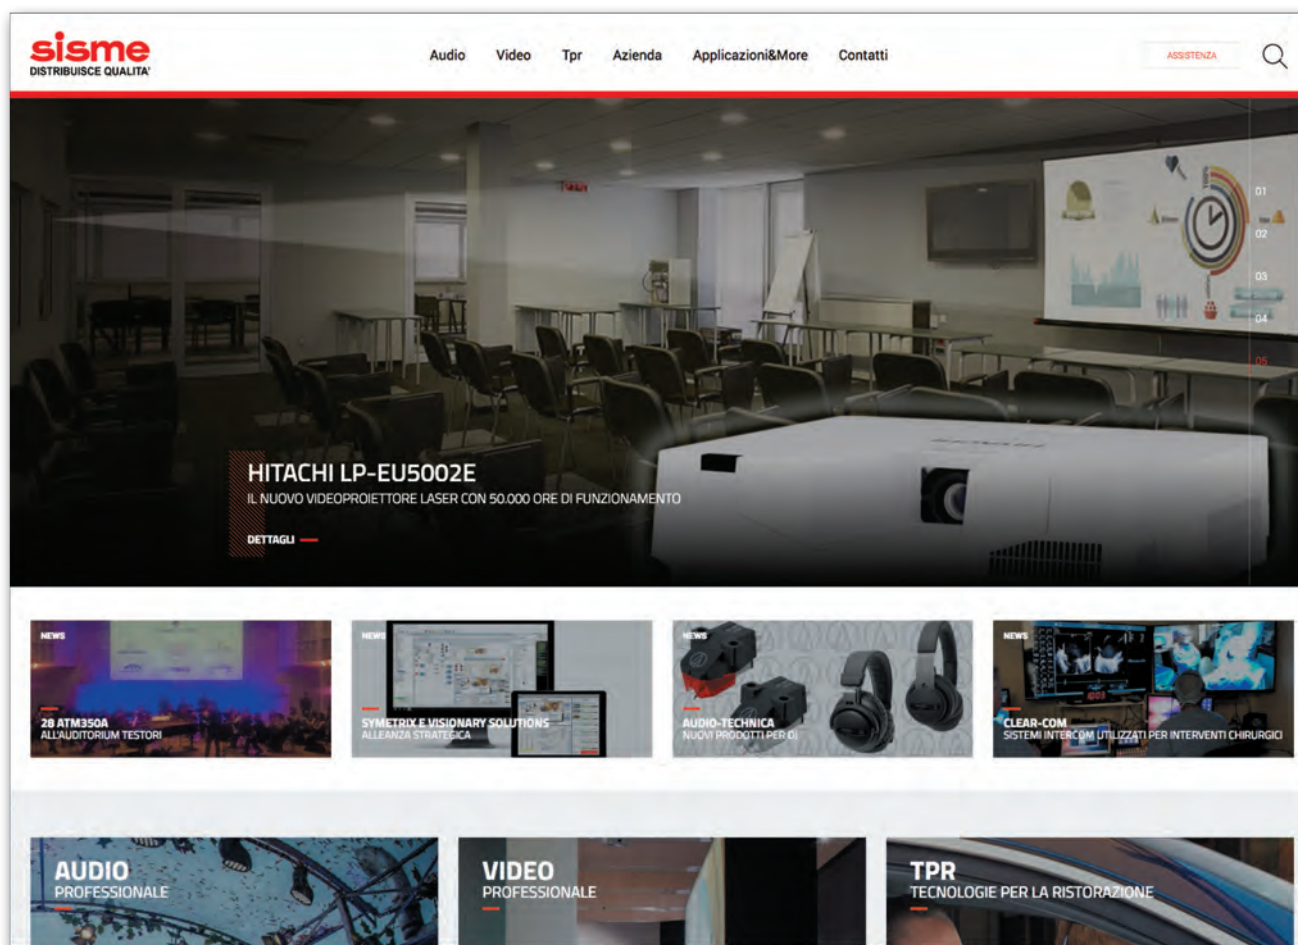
sisme
DISTRIBUISCE QUALITA'

Audio Video Tpr Azienda Applicazioni&More Contatti

ASSISTENZA

01
02
03
04
05

HITACHI LP-EU5002E
IL NUOVO VIDEOPROIETTORE LASER CON 50.000 ORE DI FUNZIONAMENTO

DETTAGLI

NEWS
28 ATM350A
ALL'AUDITORIUM TESTORI

NEWS
SYMETRIX E VISIONARY SOLUTIONS
ALLEANZA STRATEGICA

NEWS
AUDIO-TECHNICA
NUOVI PRODOTTI PER DJ

NEWS
CLEAR-COM
SISTEMI INTERCOM UTILIZZATI PER INTERVENTI CHIRURGICI

AUDIO
PROFESSIONALE

VIDEO
PROFESSIONALE

TPR
TECNOLOGIE PER LA RISTORAZIONE